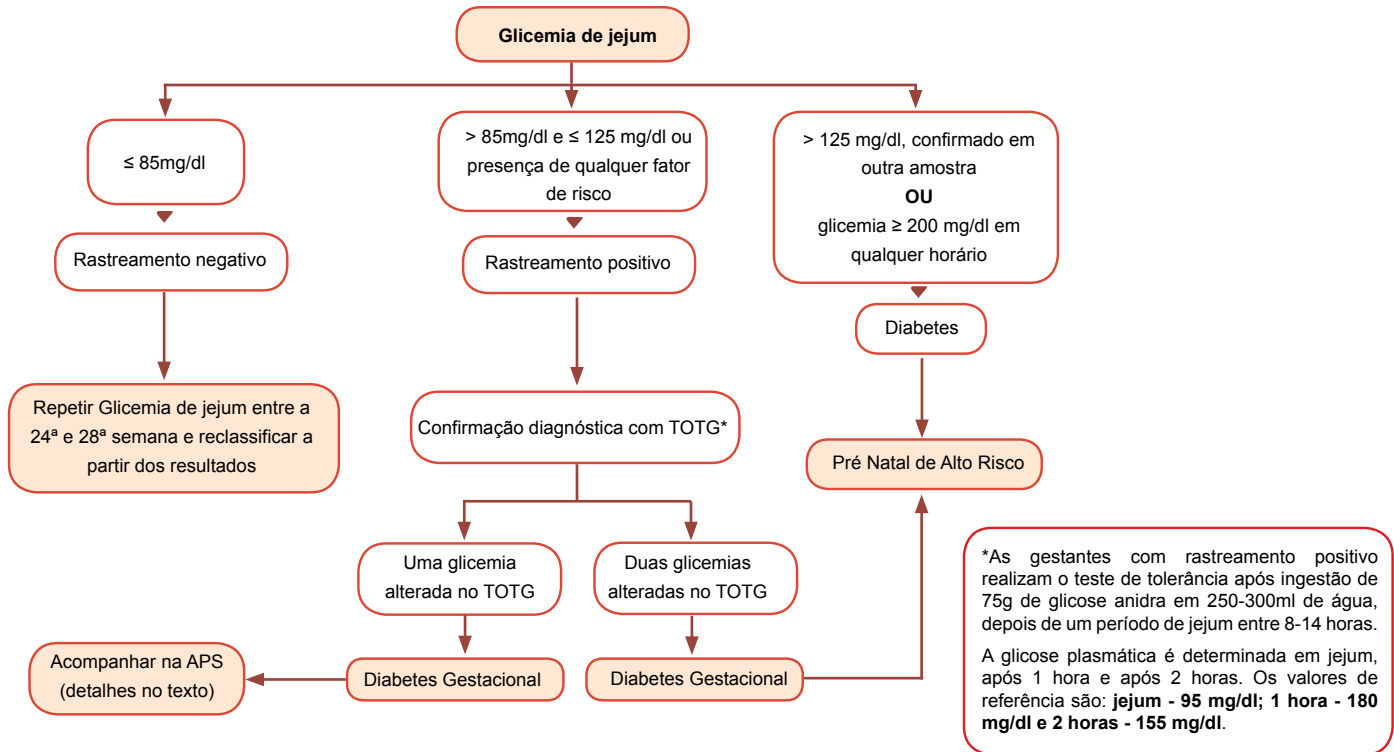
Glicemia de jejum

≤ 85mg/dl

Rastreamento negativo

Repetir Glicemia de jejum entre a 24ª e 28ª semana e reclassificar a partir dos resultados

> 85mg/dl e ≤ 125 mg/dl ou presença de qualquer fator de risco

Rastreamento positivo

Confirmação diagnóstica com TOTG*

Uma glicemia alterada no TOTG

Duas glicemias alteradas no TOTG

Diabetes Gestacional

Diabetes Gestacional

Acompanhar na APS (detalhes no texto)

> 125 mg/dl, confirmado em outra amostra
**OU**
glicemia ≥ 200 mg/dl em qualquer horário

Diabetes

Pré Natal de Alto Risco

*As gestantes com rastreamento positivo realizam o teste de tolerância após ingestão de 75g de glicose anidra em 250-300ml de água, depois de um período de jejum entre 8-14 horas.

A glicose plasmática é determinada em jejum, após 1 hora e após 2 horas. Os valores de referência são: **jejum - 95 mg/dl; 1 hora - 180 mg/dl e 2 horas - 155 mg/dl**.